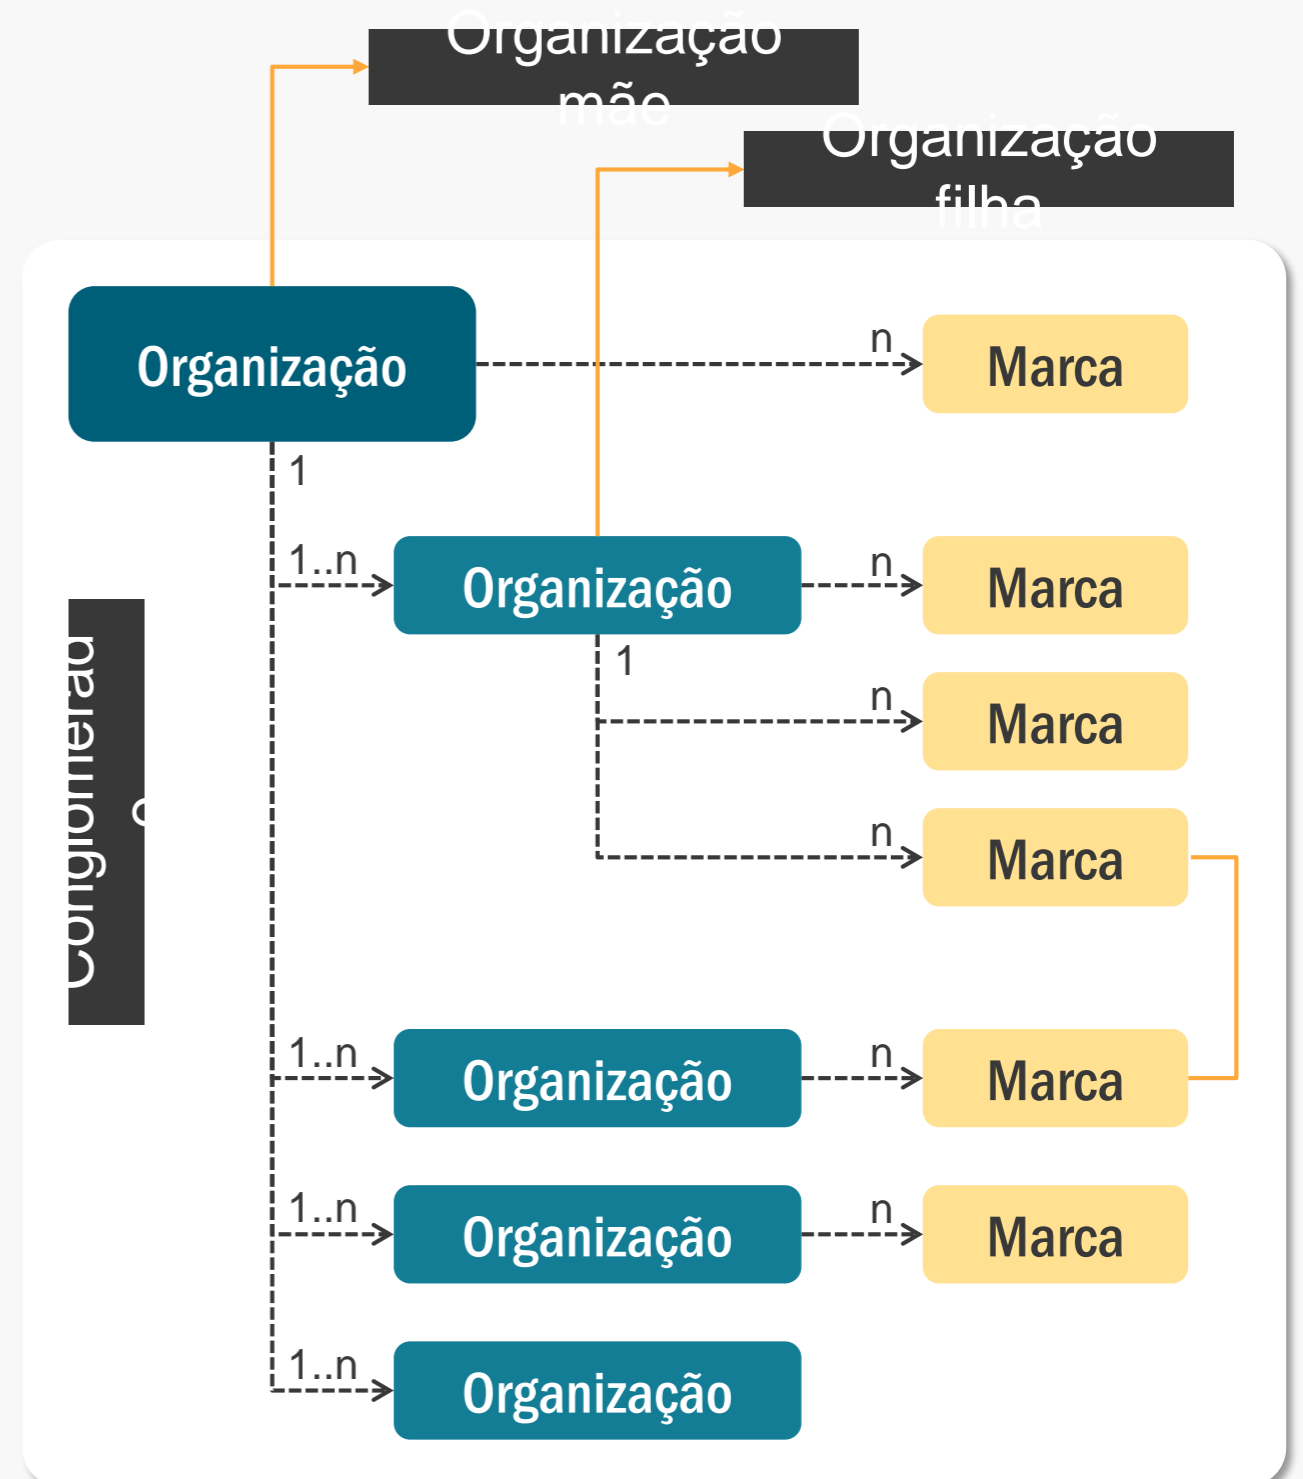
Organização mãe

Organização filha

Organização

n

Marca

1

Conglomerad o

1..n

Organização

n

Marca

1

n

Marca

n

Marca

1..n

Organização

n

Marca

1..n

Organização

n

Marca

1..n

Organização